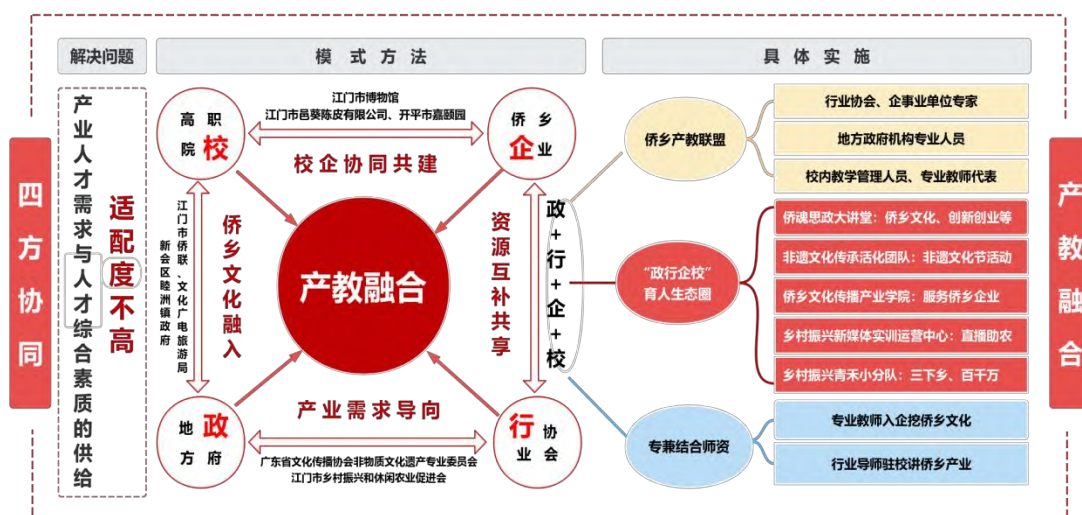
四方协同

解决问题

产业人才需求与人才综合素质的供给

适配度不高

模式方法

江门市博物馆
江门市邑葵陈皮有限公司、开平市嘉颐园

高职院校

侨乡企业

校企协同共建

江门市侨联、文化广电旅游局
新会区睦洲镇政府

侨乡文化融入

产教融合

资源互补共享

政+行+企+校

地方政府

行业协会

产业需求导向

广东省文化传播协会非物质文化遗产专业委员会
江门市乡村振兴和休闲农业促进会

具体实施

侨乡产教联盟

行业协会、企事业单位专家

地方政府机构专业人员

校内教学管理人员、专业教师代表

"政行企校"育人生态圈

侨魂思政大讲堂：侨乡文化、创新创业等

非遗文化传承活化团队：非遗文化节活动

侨乡文化传播产业学院：服务侨乡企业

乡村振兴新媒体实训运营中心：直播助农

乡村振兴青禾小分队：三下乡、百千万

专兼结合师资

专业教师入企挖侨乡文化

行业导师驻校讲侨乡产业

产教融合